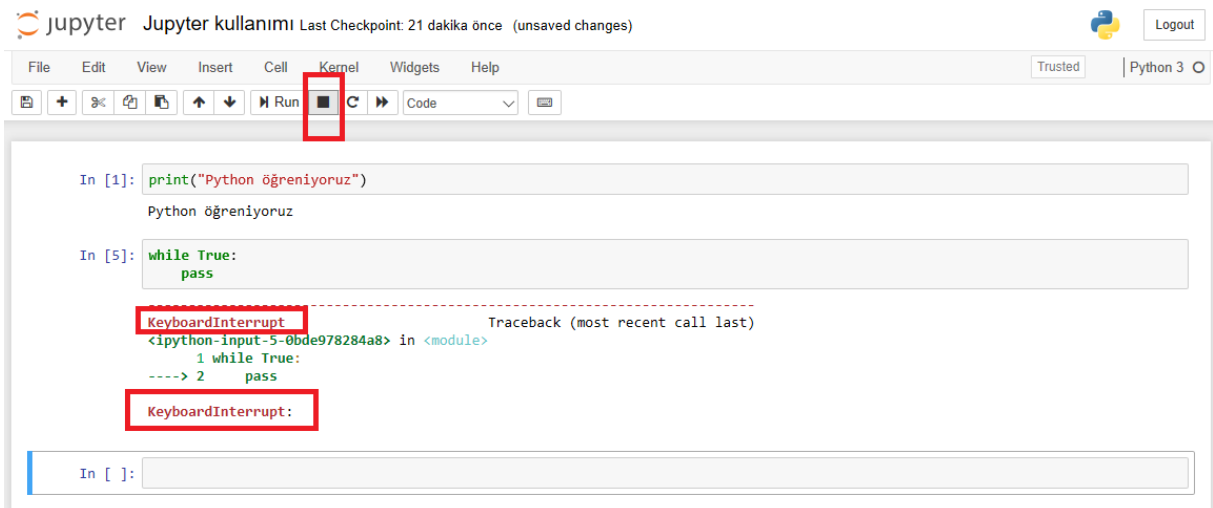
jupyter Jupyter kullanımı Last Checkpoint: 21 dakika önce (unsaved changes)

Logout

File Edit View Insert Cell Kernel Widgets Help

Trusted

Python 3

Run

Code

In [1]: print("Python öğreniyoruz")

Python öğreniyoruz

In [5]: while True:
    pass

---------------------------------------------------------------------------
KeyboardInterrupt                         Traceback (most recent call last)
<ipython-input-5-0bde978284a8> in <module>
      1 while True:
----> 2     pass

KeyboardInterrupt:

In [ ]: